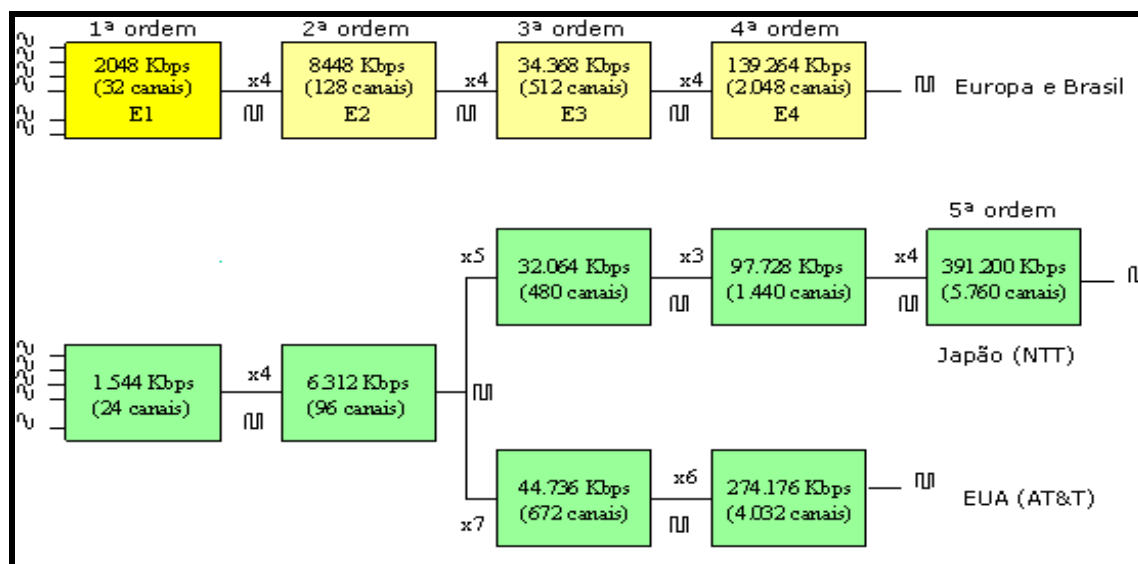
1ª ordem
2048 Kbps
(32 canais)
E1

x4

2ª ordem
8448 Kbps
(128 canais)
E2

x4

3ª ordem
34.368 Kbps
(512 canais)
E3

x4

4ª ordem
139.264 Kbps
(2.048 canais)
E4

Europa e Brasil

1.544 Kbps
(24 canais)

x4

6.312 Kbps
(96 canais)

x5

32.064 Kbps
(480 canais)

x3

97.728 Kbps
(1.440 canais)

x4

5ª ordem
391.200 Kbps
(5.760 canais)

Japão (NTT)

x7

44.736 Kbps
(672 canais)

x6

274.176 Kbps
(4.032 canais)

EUA (AT&T)